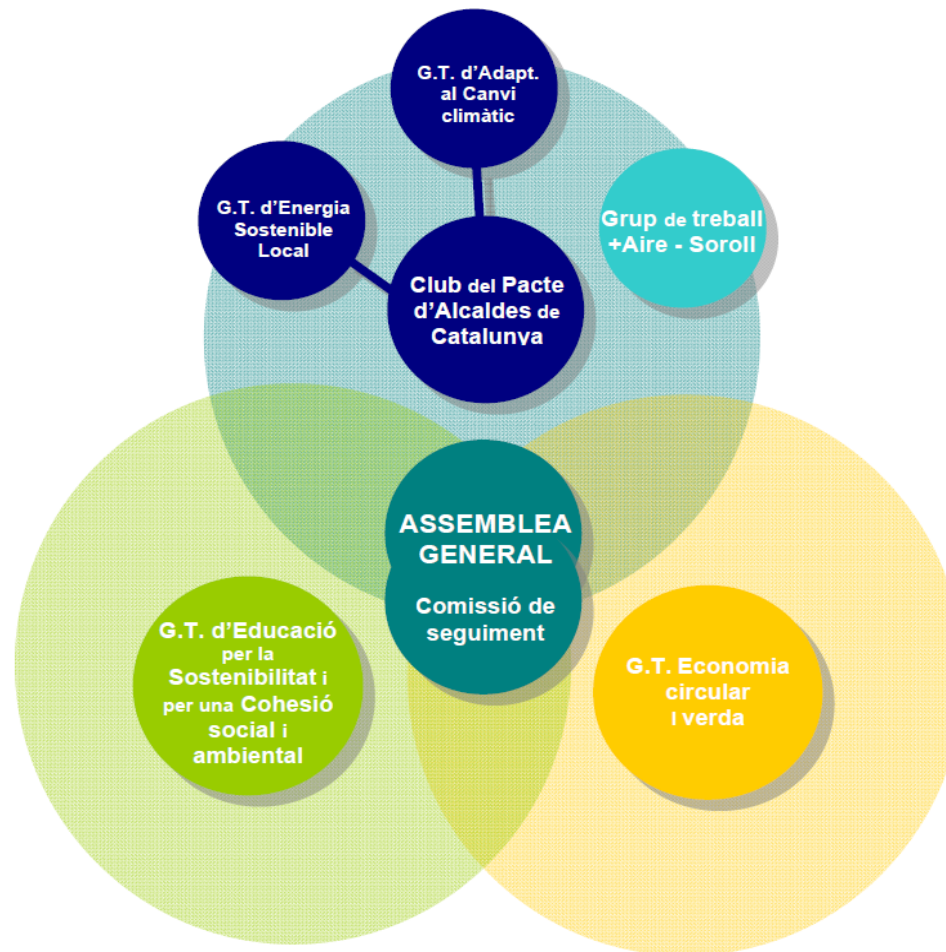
G.T. d'Adapt. al Canvi climàtic

G.T. d'Energia Sostenible Local

Grup de treball +Aire - Soroll

Club del Pacte d'Alcaldes de Catalunya

ASSEMBLEA GENERAL

Comissió de seguiment

G.T. d'Educació per la Sostenibilitat i per una Cohesió social i ambiental

G.T. Economia circular I verda